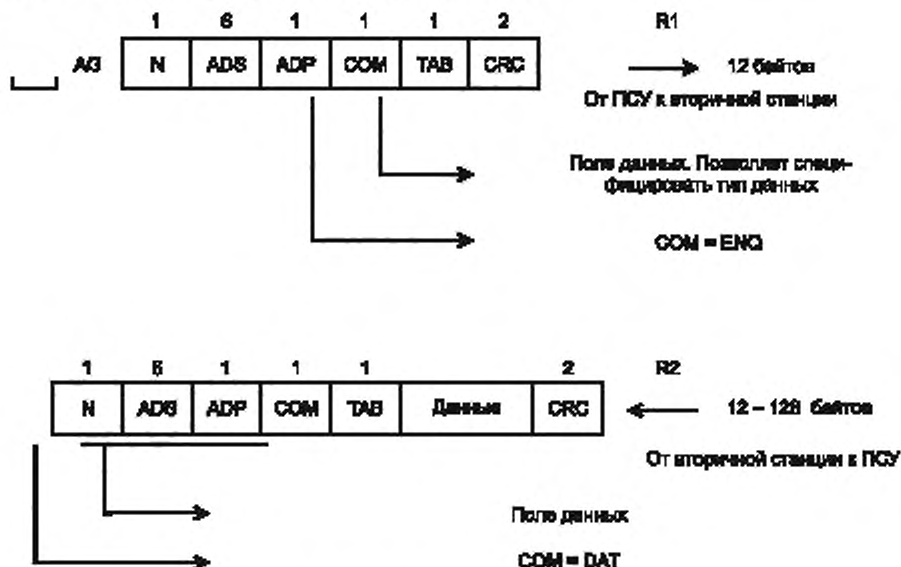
| 1 | 6 | 1 | 1 | 1 | 2 |
|---|---|---|---|---|---|
| N | ADS | ADP | COM | TAB | CRC |

AG

R1

12 байтов

От ПСУ к вторичной станции

Поле данных. Позволяет специфицировать тип данных

COM = ENQ

| 1 | 6 | 1 | 1 | 1 | | 2 |
|---|---|---|---|---|---|---|
| N | ADS | ADP | COM | TAB | Данные | CRC |

R2

12 – 128 байтов

От вторичной станции к ПСУ

Поле данных

COM = DAT